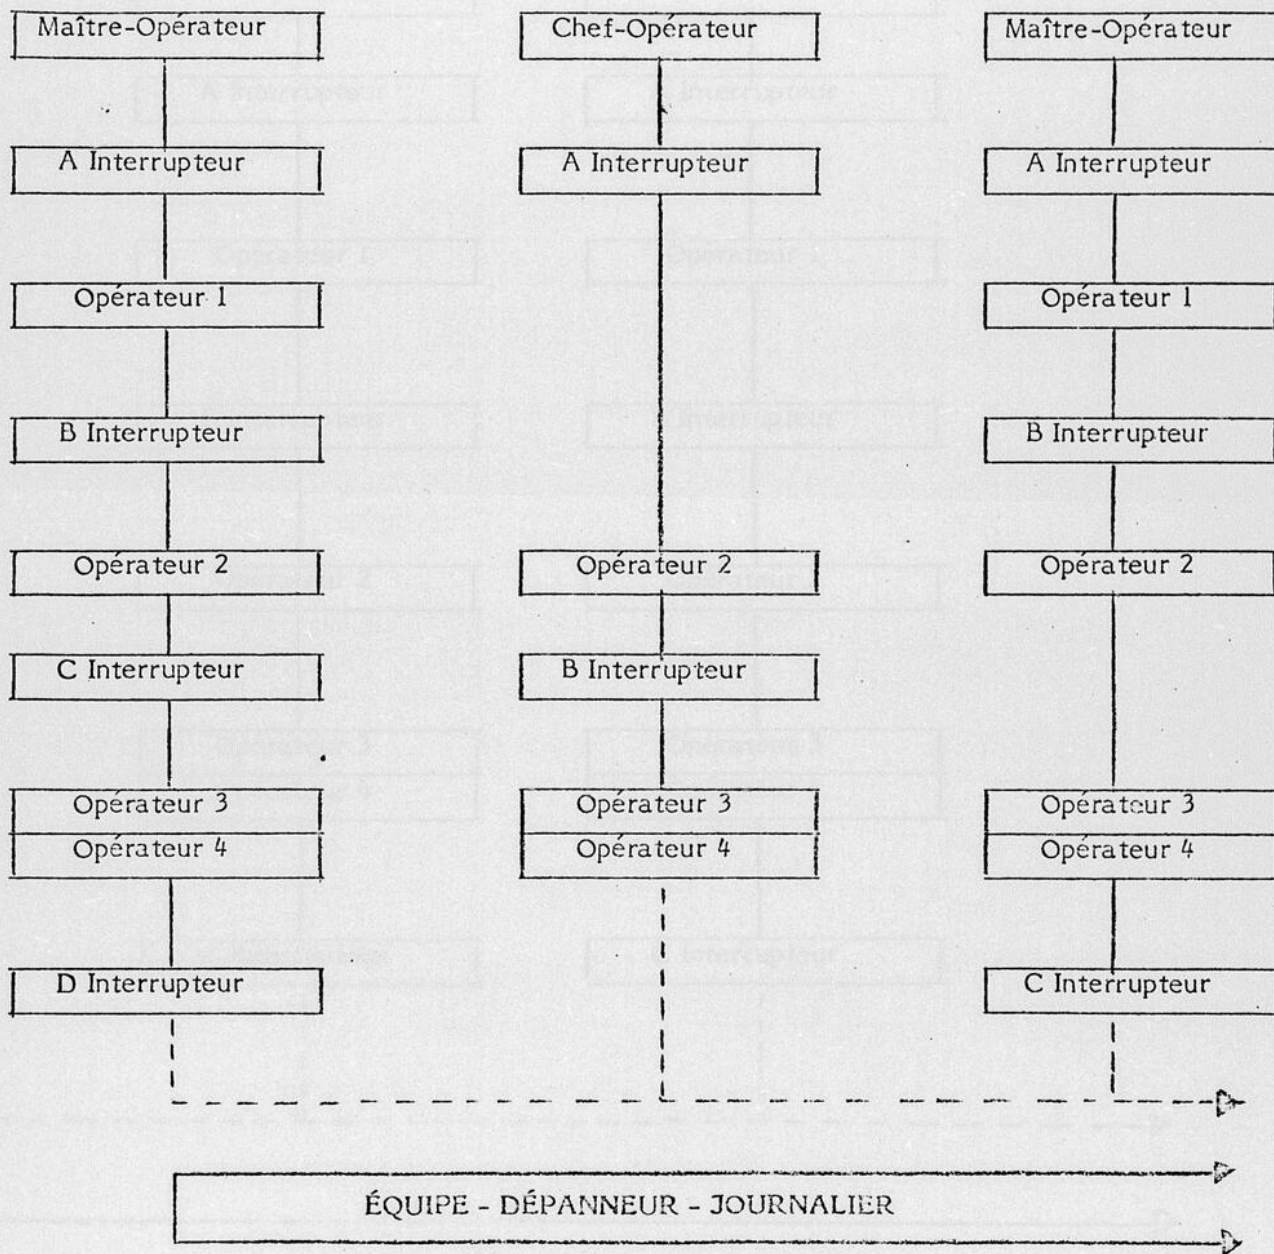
Maître-Opérateur

A Interrupteur

Opérateur 1

B Interrupteur

Opérateur 2

C Interrupteur

Opérateur 3
Opérateur 4

D Interrupteur

Chef-Opérateur

A Interrupteur

Opérateur 2

B Interrupteur

Opérateur 3
Opérateur 4

Maître-Opérateur

A Interrupteur

Opérateur 1

B Interrupteur

Opérateur 2

Opérateur 3
Opérateur 4

C Interrupteur

ÉQUIPE - DÉPANNEUR - JOURNALIER